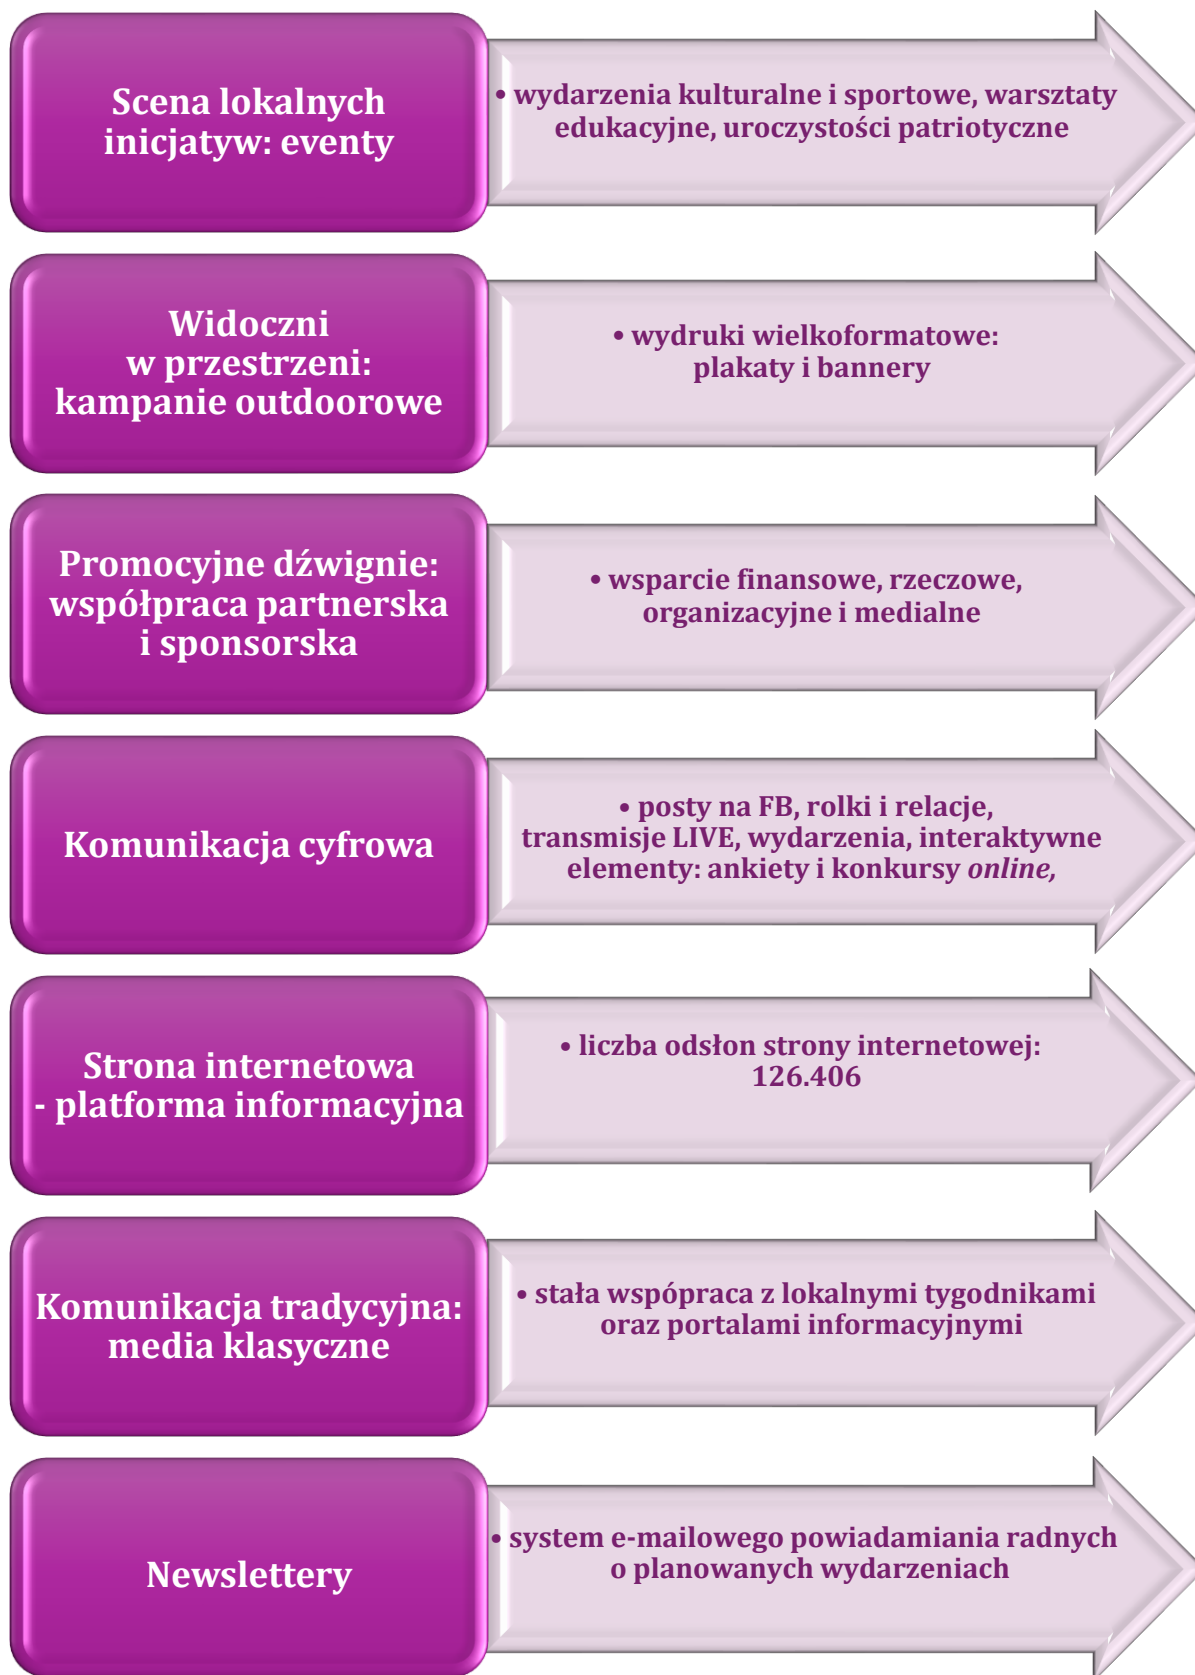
Scena lokalnych inicjatyw: eventy

• wydarzenia kulturalne i sportowe, warsztaty edukacyjne, uroczystości patriotyczne

Widoczni w przestrzeni: kampanie outdoorowe

• wydruki wielkoformatowe: plakaty i bannery

Promocyjne dźwignie: współpraca partnerska i sponsorska

• wsparcie finansowe, rzeczowe, organizacyjne i medialne

Komunikacja cyfrowa

• posty na FB, rolki i relacje, transmisje LIVE, wydarzenia, interaktywne elementy: ankiety i konkursy *online,*

Strona internetowa - platforma informacyjna

• liczba odsłon strony internetowej: 126.406

Komunikacja tradycyjna: media klasyczne

• stała wspópraca z lokalnymi tygodnikami oraz portalami informacyjnymi

Newslettery

• system e-mailowego powiadamiania radnych o planowanych wydarzeniach